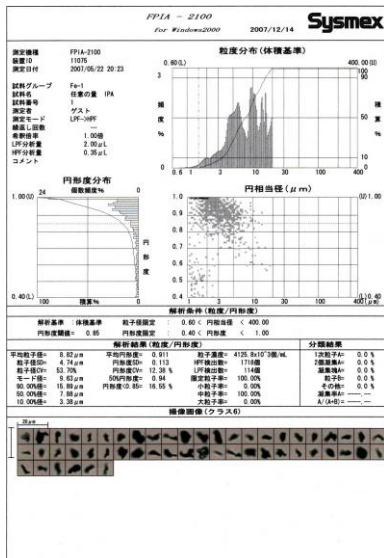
FPIA - 2100
for Windows2000
2007/12/14
Sysmex

測定機種 FPIA-2100
装置ID 11075
測定日付 2007/05/22 20:23

試料グループ Fe-1
試料名 任意の量 IPA
試料番号 1
測定者 ゲスト
測定モード LPF->HPF
繰返し回数 —
希釈倍率 1.00倍
LPF分析量 2.00μL
HPF分析量 0.35μL
コメント

粒度分布(体積基準)
0.60(L) 400.00(U)
3
頻度 %
2
1
0
100
90
50
10
0
積算 %
0.6 1 3 10 30 100 400

円形度分布
個数頻度%
24 0
1.00(U)
円形度
0.40(L)
100 積算% 0

円相当径(μm)
1.0
0.9
0.8
0.7
0.6
0.5
0.4
(U)1.00
(L)0.40
0.6 1 3 10 30 100 400

解析条件(粒度/円形度)
解析基準 : 体積基準 粒子径限定 : 0.60 < 円相当径 < 400.00
円形度閾値 : 0.85 円形度限定 : 0.40 < 円形度 < 1.00

解析結果(粒度/円形度)
平均粒子径= 8.82μm 平均円形度= 0.911 粒子濃度= 4125.8x10^3個/mL
粒子径SD= 4.74μm 円形度SD= 0.113 HPF検出数= 1718個
粒子径CV= 53.70% 円形度CV= 12.38 % LPF検出数= 114個
モード径= 9.63μm 50%円形度= 0.94 限定粒子率= 100.00%
90.00%径= 15.89μm 円形度0.85> 16.55 % 小粒子率= 0.00%
50.00%径= 7.88μm 中粒子率= 100.00%
10.00%径= 3.38μm 大粒子率= 0.00%

分類結果
1次粒子A= 0.0 %
2個凝集A= 0.0 %
凝集体A= 0.0 %
粒子B= 0.0 %
その他= 0.0 %
凝集率A= —.—
A/(A+B)= —.—

撮像画像(クラス6)
20μm